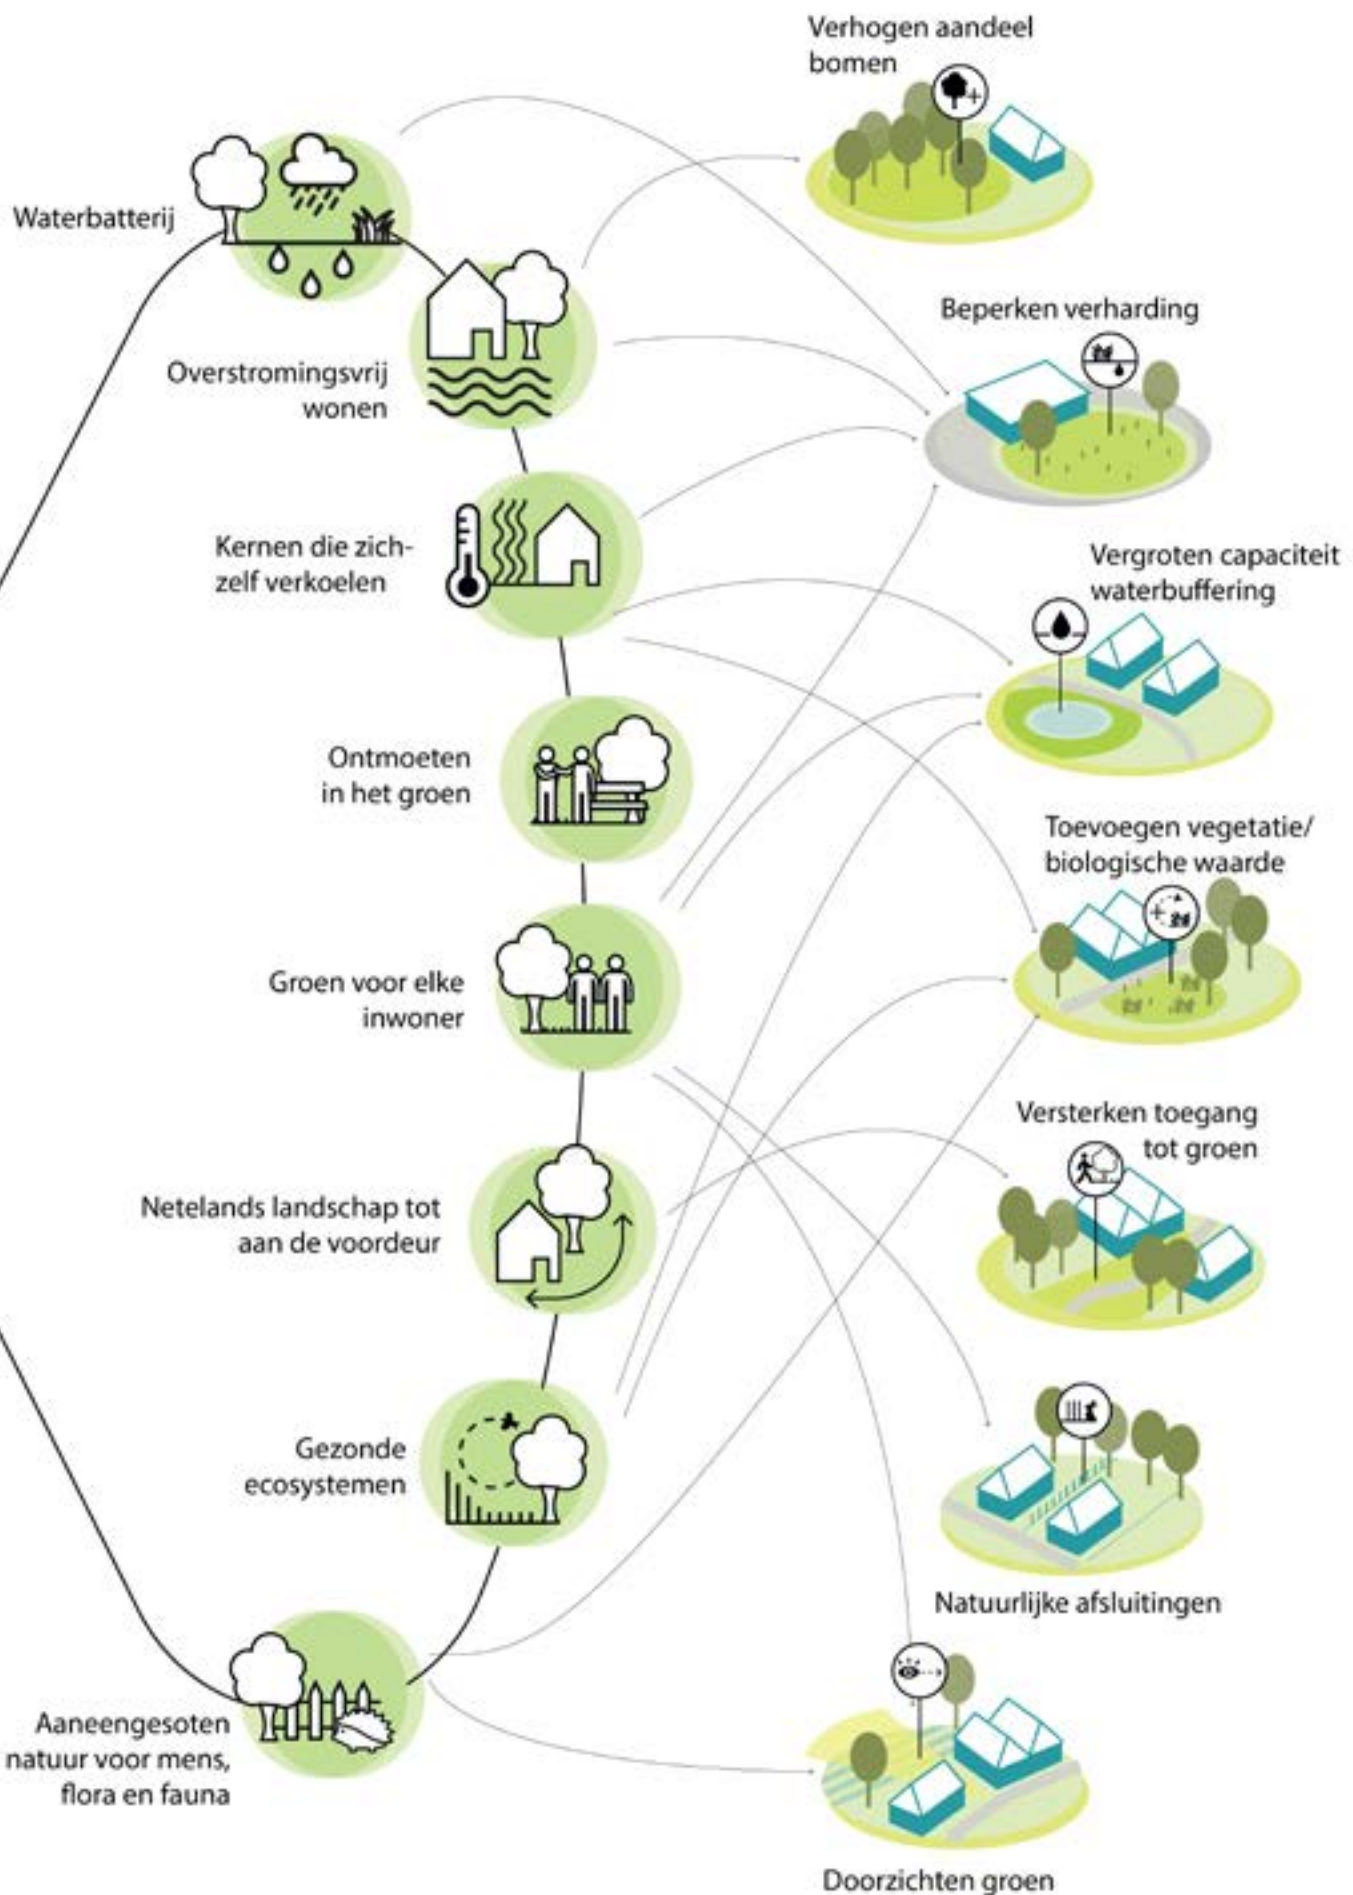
Waterbatterij

Overstromingsvrij wonen

Kernen die zichzelf verkoelen

Ontmoeten in het groen

Groen voor elke inwoner

Netelands landschap tot aan de voordeur

Gezonde ecosystemen

Aaneengesoten natuur voor mens, flora en fauna

Verhogen aandeel bomen

Beperken verharding

Vergroten capaciteit waterbuffering

Toevoegen vegetatie/ biologische waarde

Versterken toegang tot groen

Natuurlijke afsluitingen

Doorzichten groen